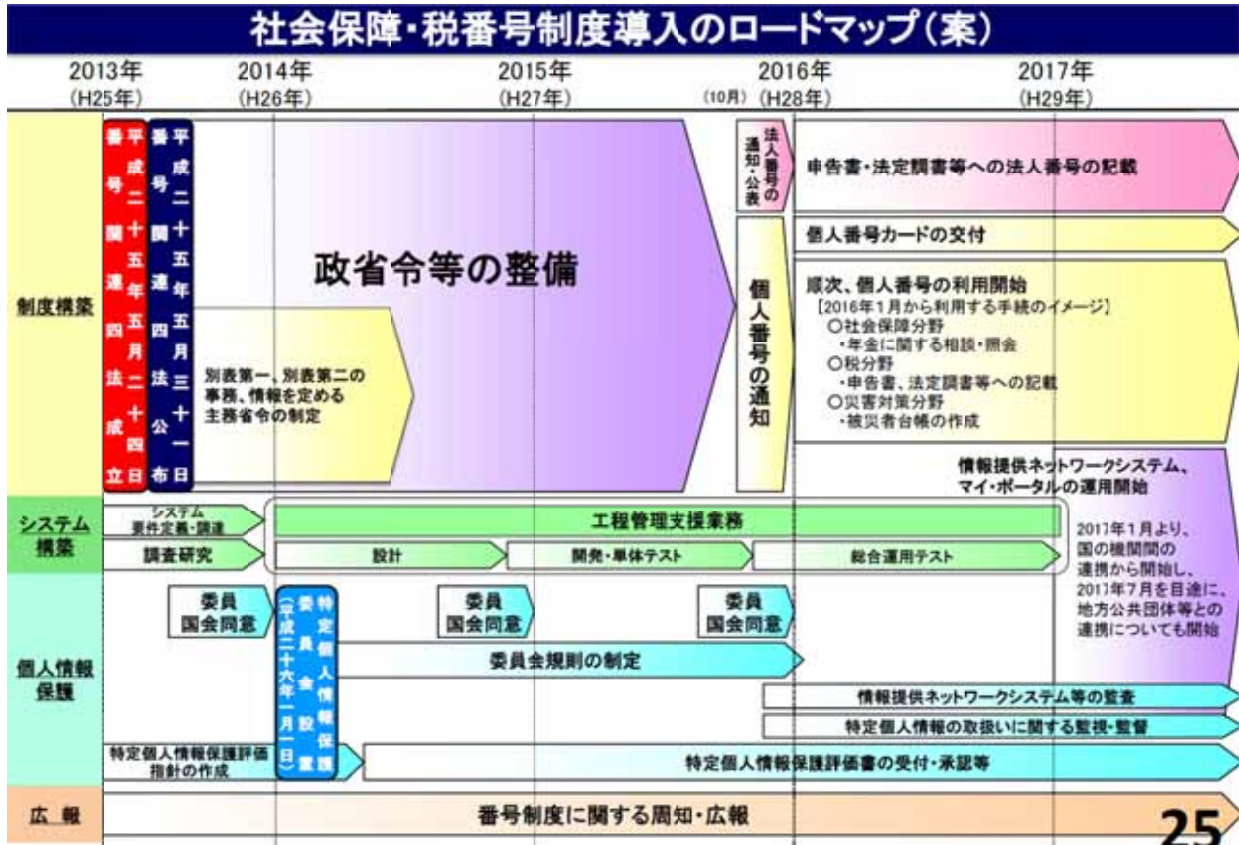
社会保障・税番号制度導入のロードマップ（案）

2013年 (H25年)
2014年 (H26年)
2015年 (H27年)
(10月)
2016年 (H28年)
2017年 (H29年)

制度構築

番号関連四法成立 平成二十五年五月二十四日

番号関連四法公布 平成二十五年五月三十一日

政省令等の整備

別表第一、別表第二の事務、情報を定める主務省令の制定

法人番号の通知・公表

個人番号の通知

申告書・法定調書等への法人番号の記載

個人番号カードの交付

順次、個人番号の利用開始
【2016年1月から利用する手続のイメージ】
○社会保障分野
・年金に関する相談・照会
○税分野
・申告書、法定調書等への記載
○災害対策分野
・被災者台帳の作成

情報提供ネットワークシステム、マイ・ポータルの運用開始

システム構築

システム要件定義・調達

調査研究

工程管理支援業務

設計

開発・単体テスト

総合運用テスト

2017年1月より、国の機関間の連携から開始し、2017年7月を目途に、地方公共団体等との連携についても開始

個人情報保護

委員国会同意

特定個人情報保護委員会設置（平成二十六年一月一日）

委員国会同意

委員国会同意

委員会規則の制定

情報提供ネットワークシステム等の監査

特定個人情報の取扱いに関する監視・監督

特定個人情報保護評価指針の作成

特定個人情報保護評価書の受付・承認等

広報

番号制度に関する周知・広報

25